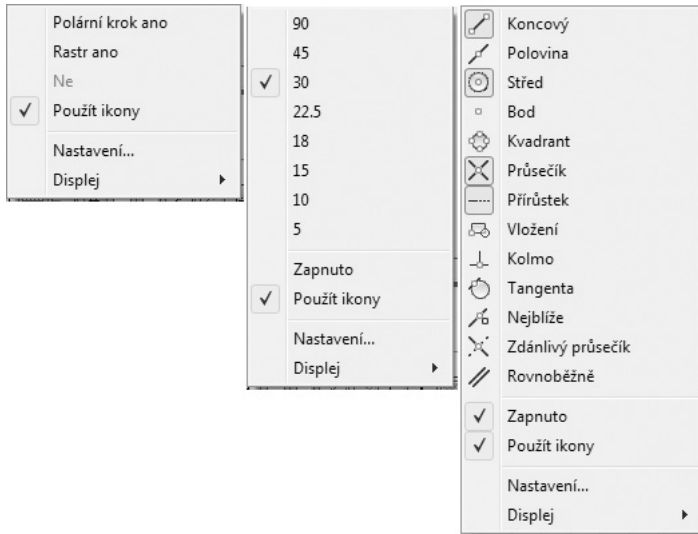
Polární krok ano
Rastr ano
Ne
✓ Použít ikony
Nastavení...
Displej ▸

90
45
✓ 30
22.5
18
15
10
5
Zapnuto
✓ Použít ikony
Nastavení...
Displej ▸

Koncový
Polovina
Střed
Bod
Kvadrant
Průsečík
Přírůstek
Vložení
Kolmo
Tangenta
Nejblíže
Zdánlivý průsečík
Rovnoběžně
✓ Zapnuto
✓ Použít ikony
Nastavení...
Displej ▸